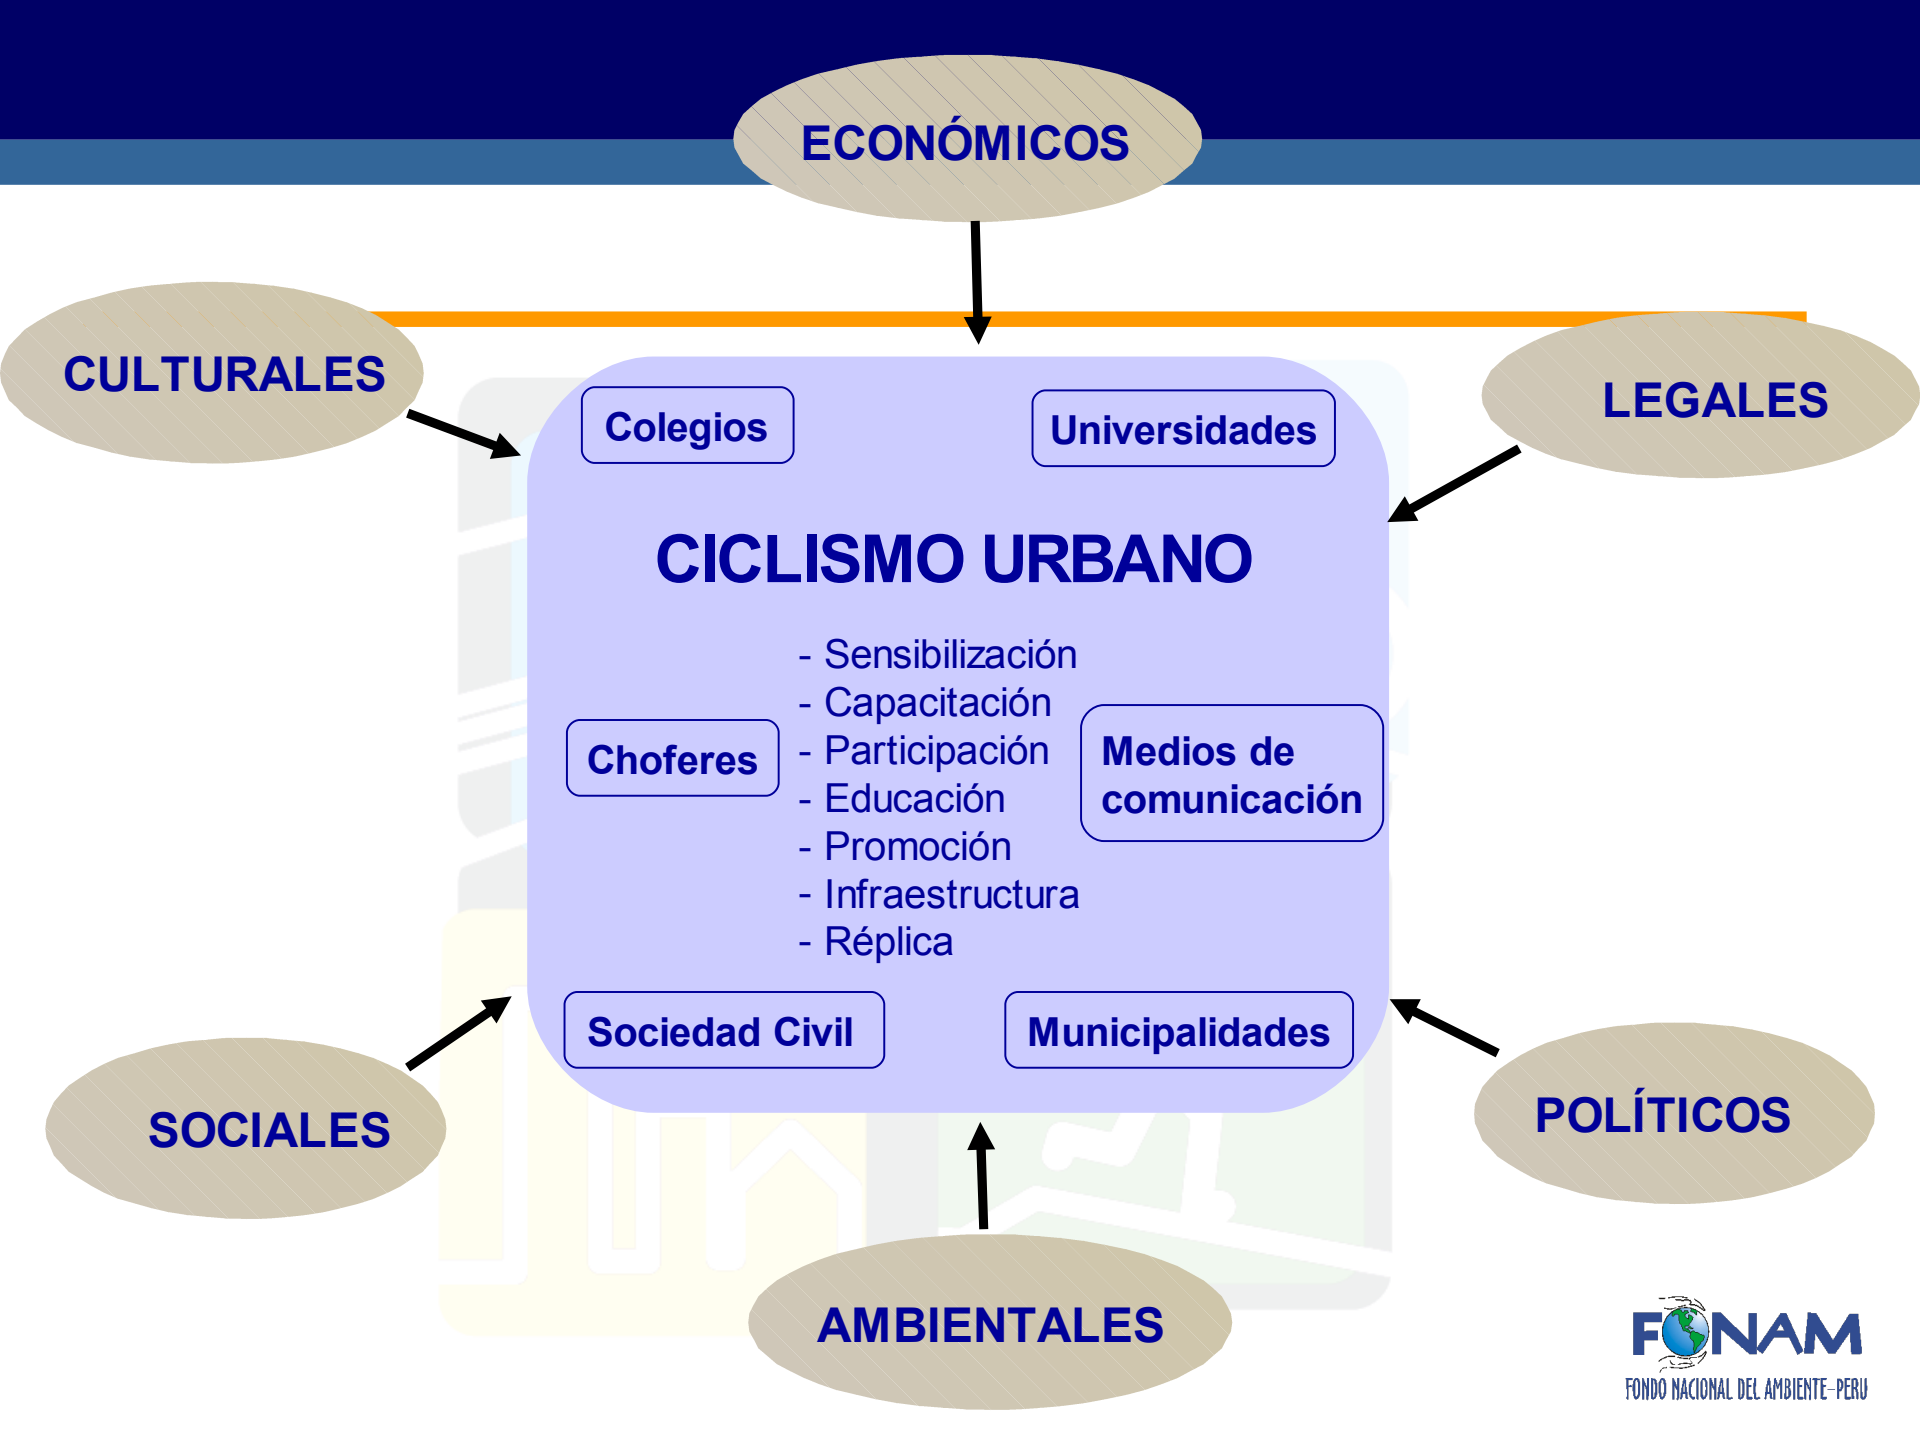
ECONÓMICOS

CULTURALES

LEGALES

Colegios

Universidades

CICLISMO URBANO

- Sensibilización
- Capacitación
- Participación
- Educación
- Promoción
- Infraestructura
- Réplica

Choferes

Medios de comunicación

Sociedad Civil

Municipalidades

SOCIALES

POLÍTICOS

AMBIENTALES

FONAM
FONDO NACIONAL DEL AMBIENTE-PERU